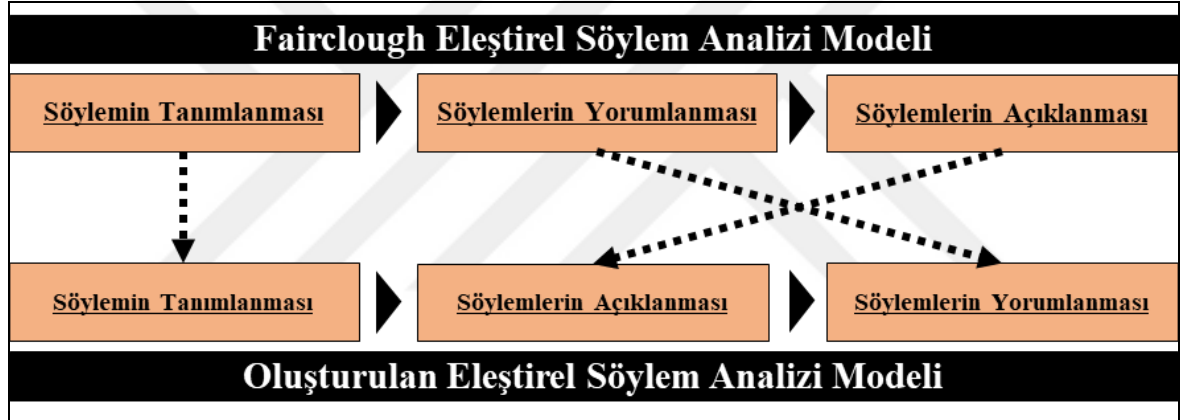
Fairclough Eleştirel Söylem Analizi Modeli

Söylemin Tanımlanması

Söylemlerin Yorumlanması

Söylemlerin Açıklanması

Söylemin Tanımlanması

Söylemlerin Açıklanması

Söylemlerin Yorumlanması

Oluşturulan Eleştirel Söylem Analizi Modeli